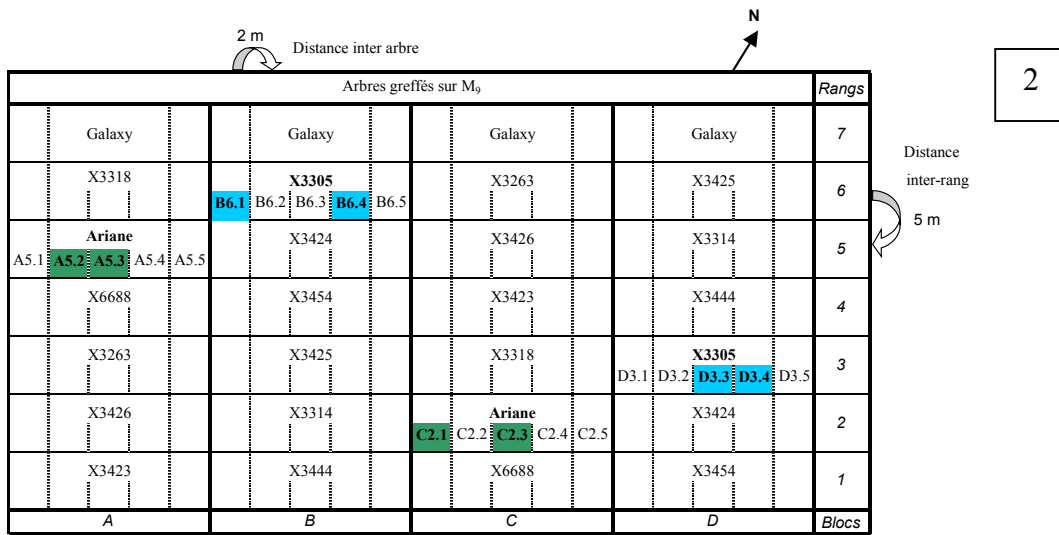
2 m Distance inter arbre

N

2

| Arbres greffés sur $M_9$ | | | | Rangs |
|---|---|---|---|---|
| Galaxy | Galaxy | Galaxy | Galaxy | 7 |
| X3318 | **X3305** **B6.1** B6.2 B6.3 **B6.4** B6.5 | X3263 | X3425 | 6 |
| **Ariane** A5.1 **A5.2** **A5.3** A5.4 A5.5 | X3424 | X3426 | X3314 | 5 |
| X6688 | X3454 | X3423 | X3444 | 4 |
| X3263 | X3425 | X3318 | **X3305** D3.1 D3.2 **D3.3** **D3.4** D3.5 | 3 |
| X3426 | X3314 | **Ariane** **C2.1** C2.2 **C2.3** C2.4 C2.5 | X3424 | 2 |
| X3423 | X3444 | X6688 | X3454 | 1 |
| A | B | C | D | Blocs |

Distance inter-rang

5 m